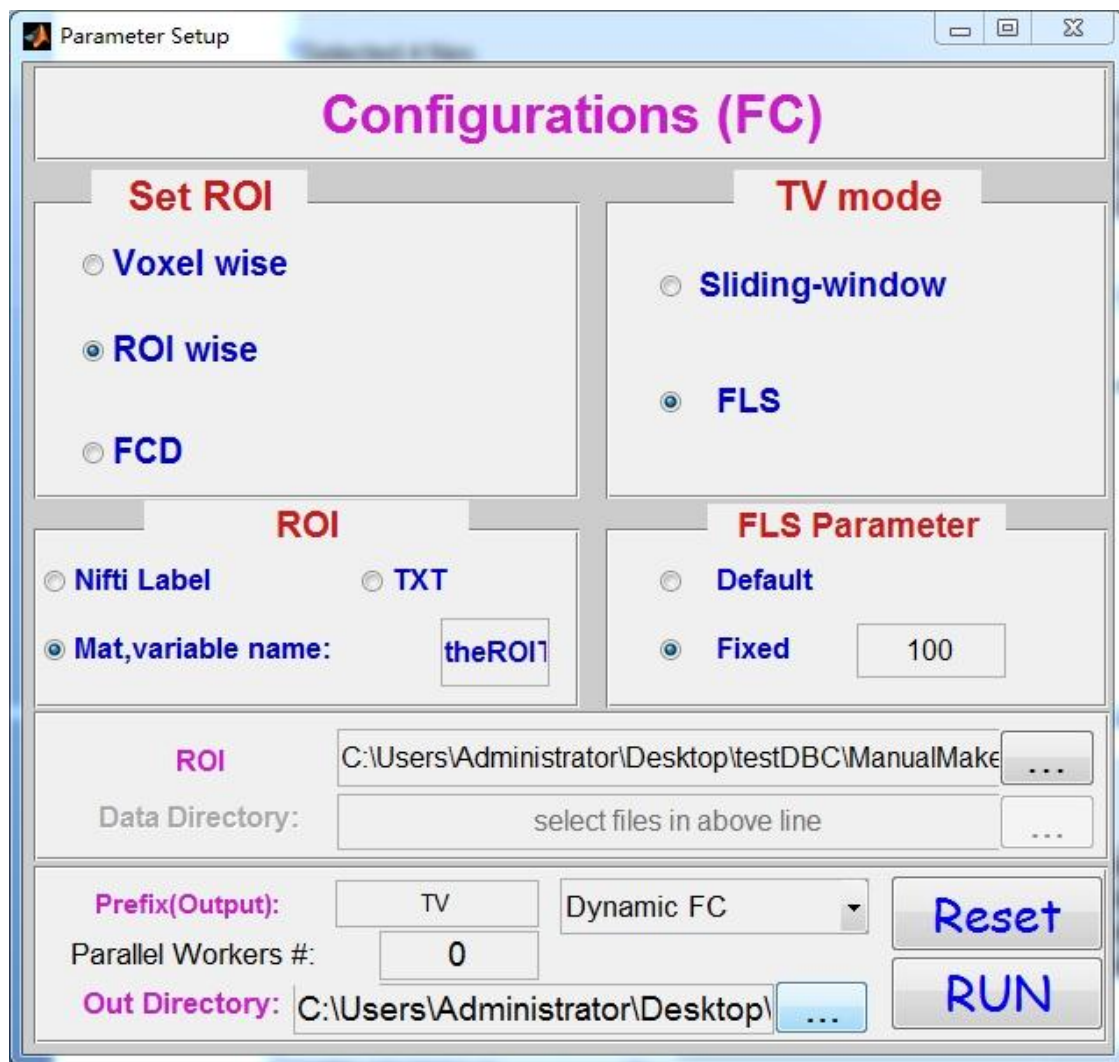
Parameter Setup

Configurations (FC)

Set ROI

Voxel wise

ROI wise

FCD

TV mode

Sliding-window

FLS

ROI

Nifti Label

TXT

Mat,variable name:

theROIT

FLS Parameter

Default

Fixed

100

ROI

C:\Users\Administrator\Desktop\testDBC\ManualMake

...

Data Directory:

select files in above line

...

Prefix(Output):

TV

Dynamic FC

Reset

Parallel Workers #:

0

Out Directory:

C:\Users\Administrator\Desktop\

...

RUN